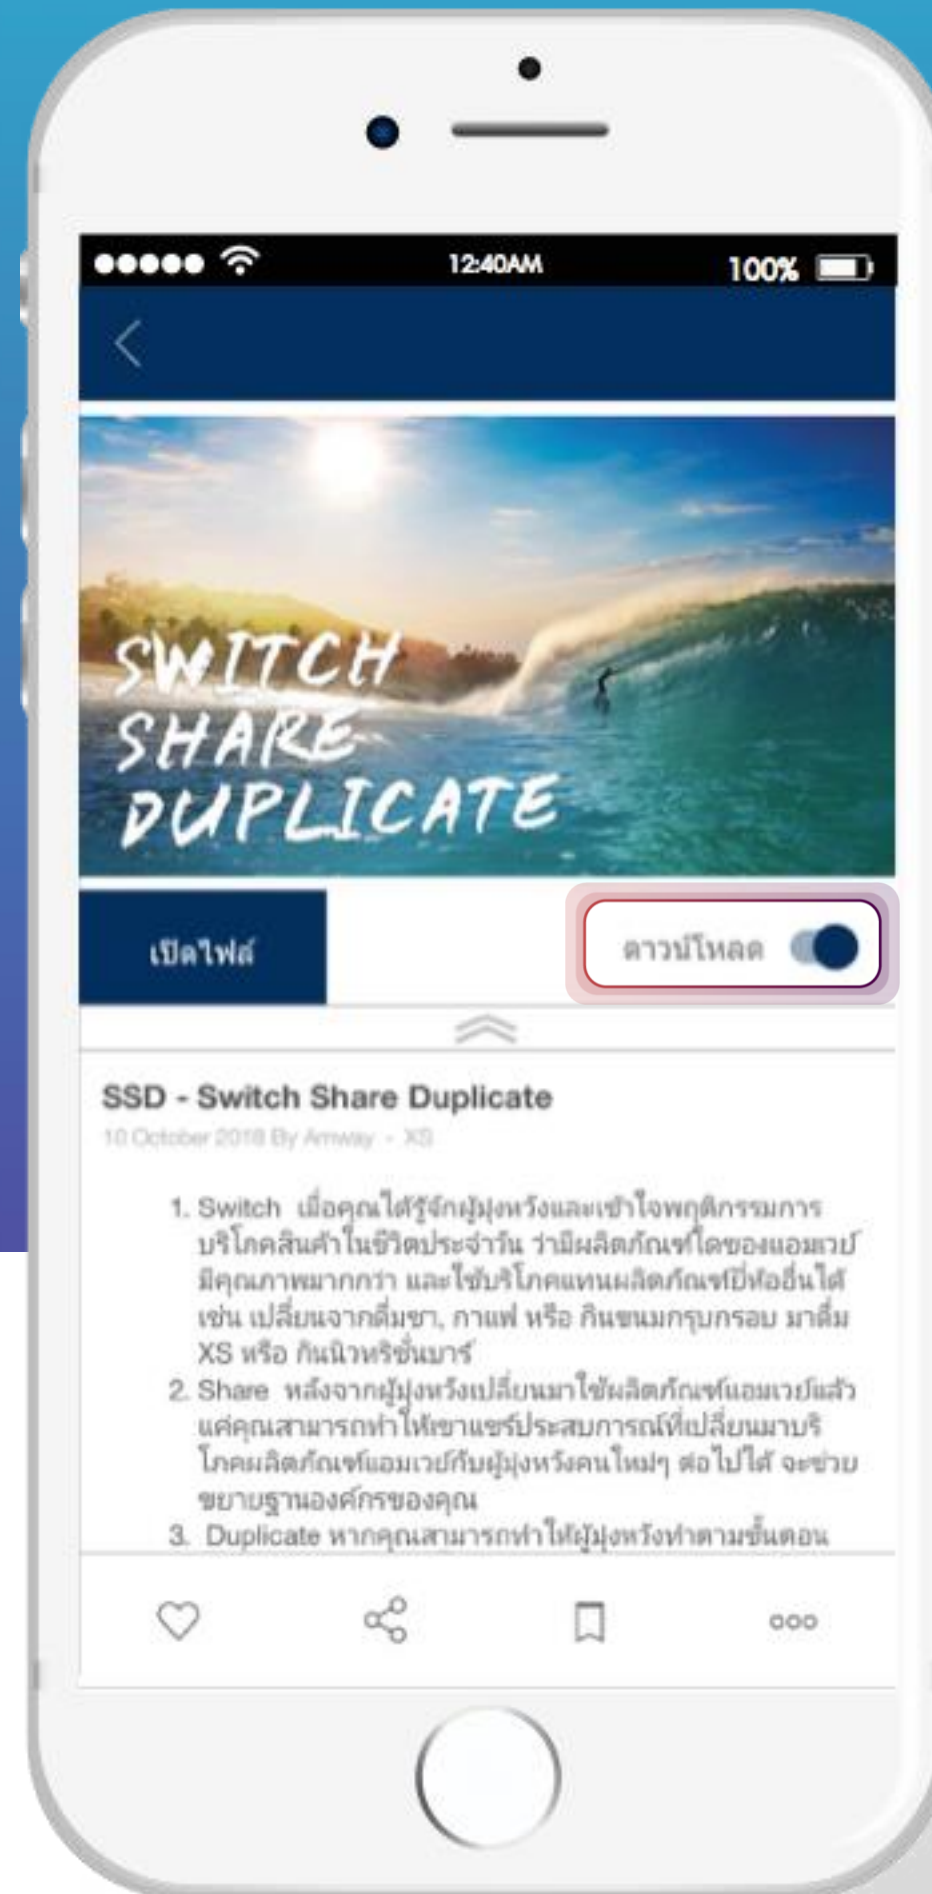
12:40AM 100%

SWITCH SHARE DUPLICATE

เปิดไฟล์

ดาวน์โหลด

SSD - Switch Share Duplicate

10 October 2018 By Amway - XS

1. Switch เมื่อคุณได้รู้จักผู้มุ่งหวังและเข้าใจพฤติกรรมการบริโภคสินค้าในชีวิตประจำวัน ว่ามีผลิตภัณฑ์ใดของแอมเวย์มีคุณภาพมากกว่า และใช้บริโภคแทนผลิตภัณฑ์ยี่ห้ออื่นได้ เช่น เปลี่ยนจากดื่มชา, กาแฟ หรือ กินขนมกรุบกรอบ มาดื่ม XS หรือ กินนิวทริชั่นบาร์
2. Share หลังจากผู้มุ่งหวังเปลี่ยนมาใช้ผลิตภัณฑ์แอมเวย์แล้ว แค่คุณสามารถทำให้เขาแชร์ประสบการณ์ที่เปลี่ยนมาบริโภคผลิตภัณฑ์แอมเวย์กับผู้มุ่งหวังคนใหม่ๆ ต่อไปได้ จะช่วยขยายฐานองค์กรของคุณ
3. Duplicate หากคุณสามารถทำให้ผู้มุ่งหวังทำตามขั้นตอน

ooo